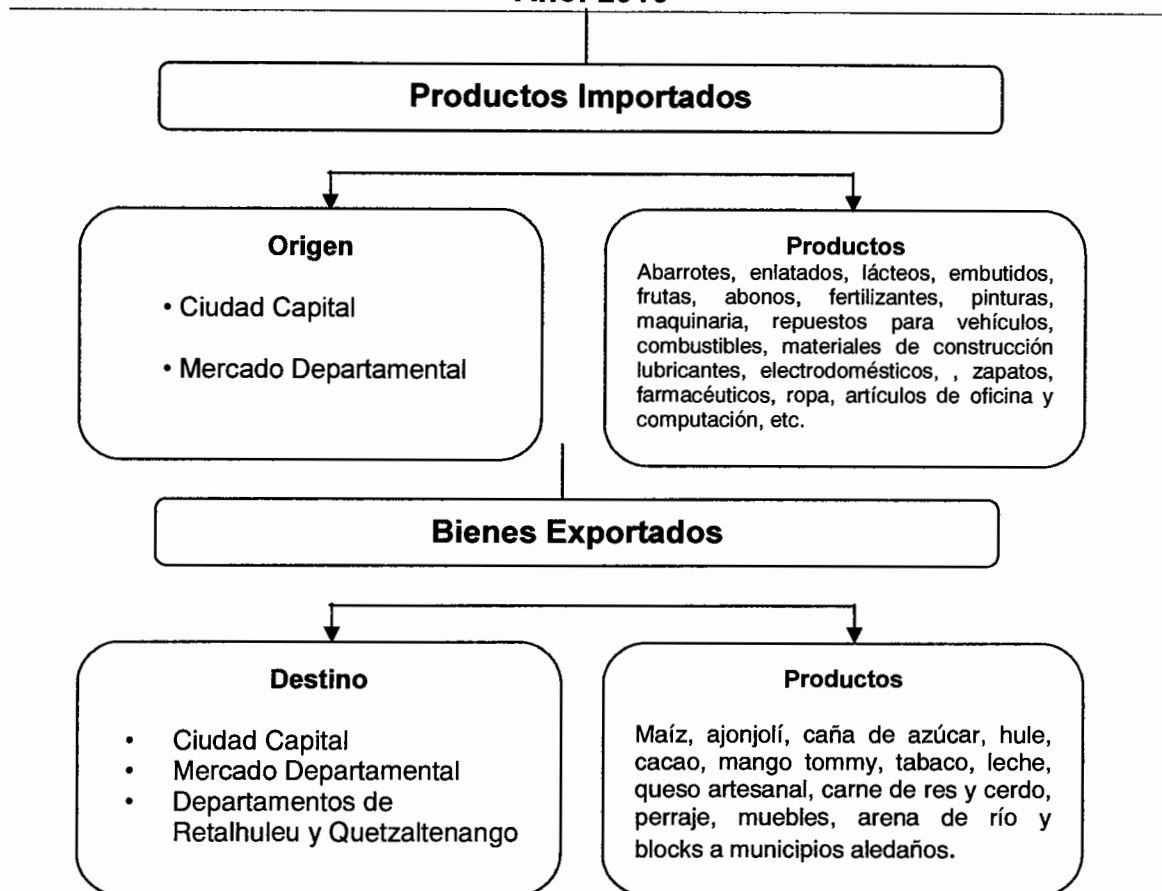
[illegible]

Productos Importados

Origen

• Ciudad Capital

• Mercado Departamental

Productos
Abarrotes, enlatados, lácteos, embutidos, frutas, abonos, fertilizantes, pinturas, maquinaria, repuestos para vehículos, combustibles, materiales de construcción lubricantes, electrodomésticos, , zapatos, farmacéuticos, ropa, artículos de oficina y computación, etc.

Bienes Exportados

Destino

• Ciudad Capital
• Mercado Departamental
• Departamentos de Retalhuleu y Quetzaltenango

Productos

Maíz, ajonjolí, caña de azúcar, hule, cacao, mango tommy, tabaco, leche, queso artesanal, carne de res y cerdo, perraje, muebles, arena de río y blocks a municipios aledaños.